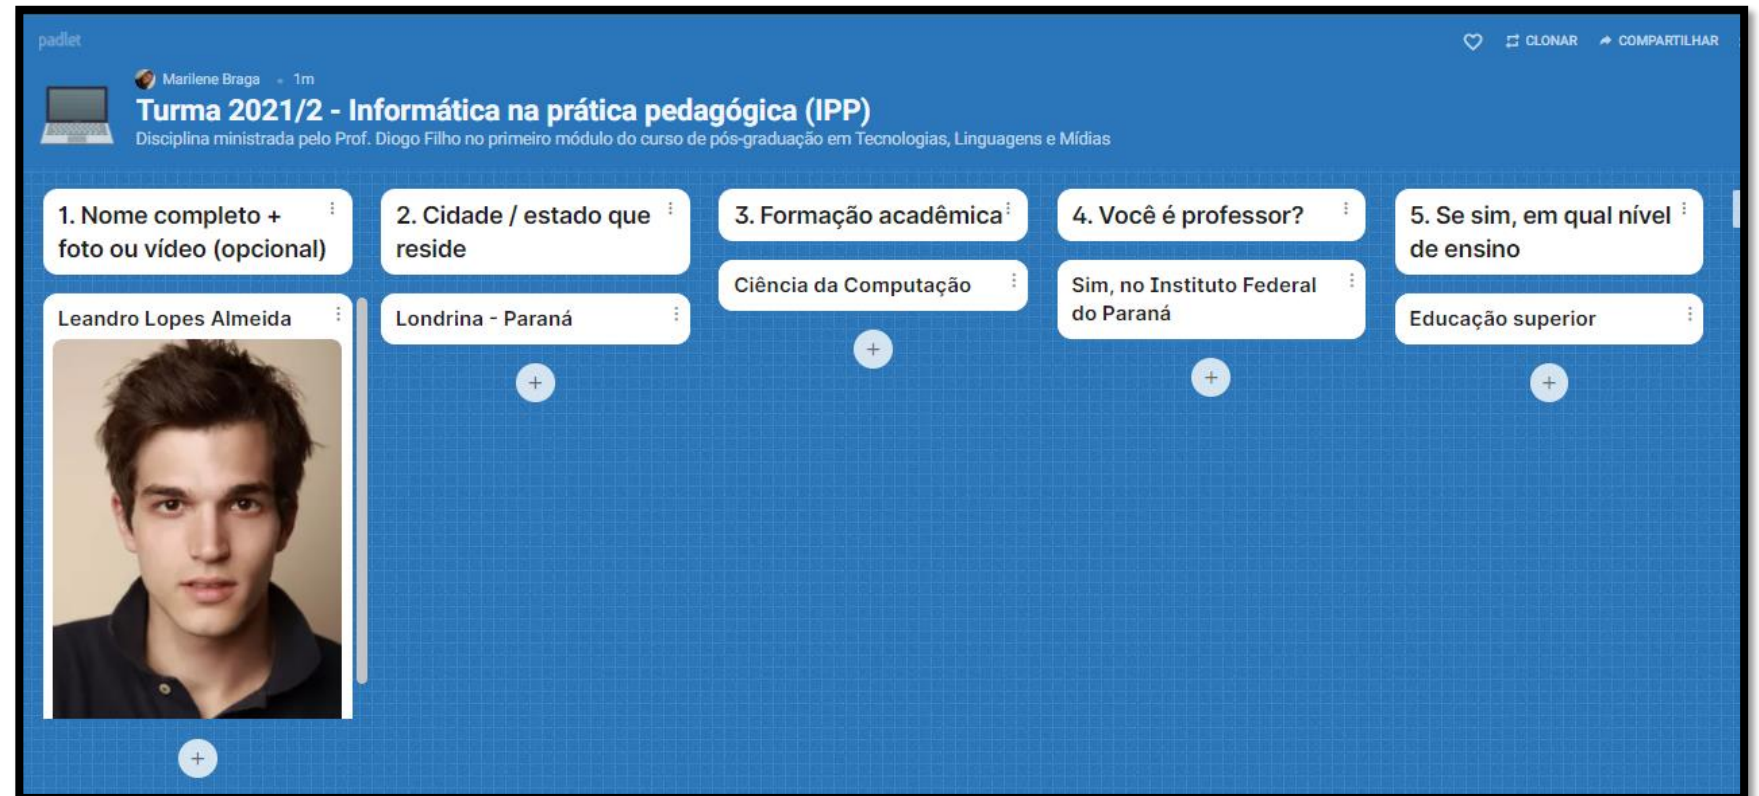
padlet

CLONAR COMPARTILHAR

Marilene Braga • 1m

Turma 2021/2 - Informática na prática pedagógica (IPP)

Disciplina ministrada pelo Prof. Diogo Filho no primeiro módulo do curso de pós-graduação em Tecnologias, Linguagens e Mídias

1. Nome completo + foto ou vídeo (opcional)

Leandro Lopes Almeida

+

2. Cidade / estado que reside

Londrina - Paraná

+

3. Formação acadêmica

Ciência da Computação

+

4. Você é professor?

Sim, no Instituto Federal do Paraná

+

5. Se sim, em qual nível de ensino

Educação superior

+